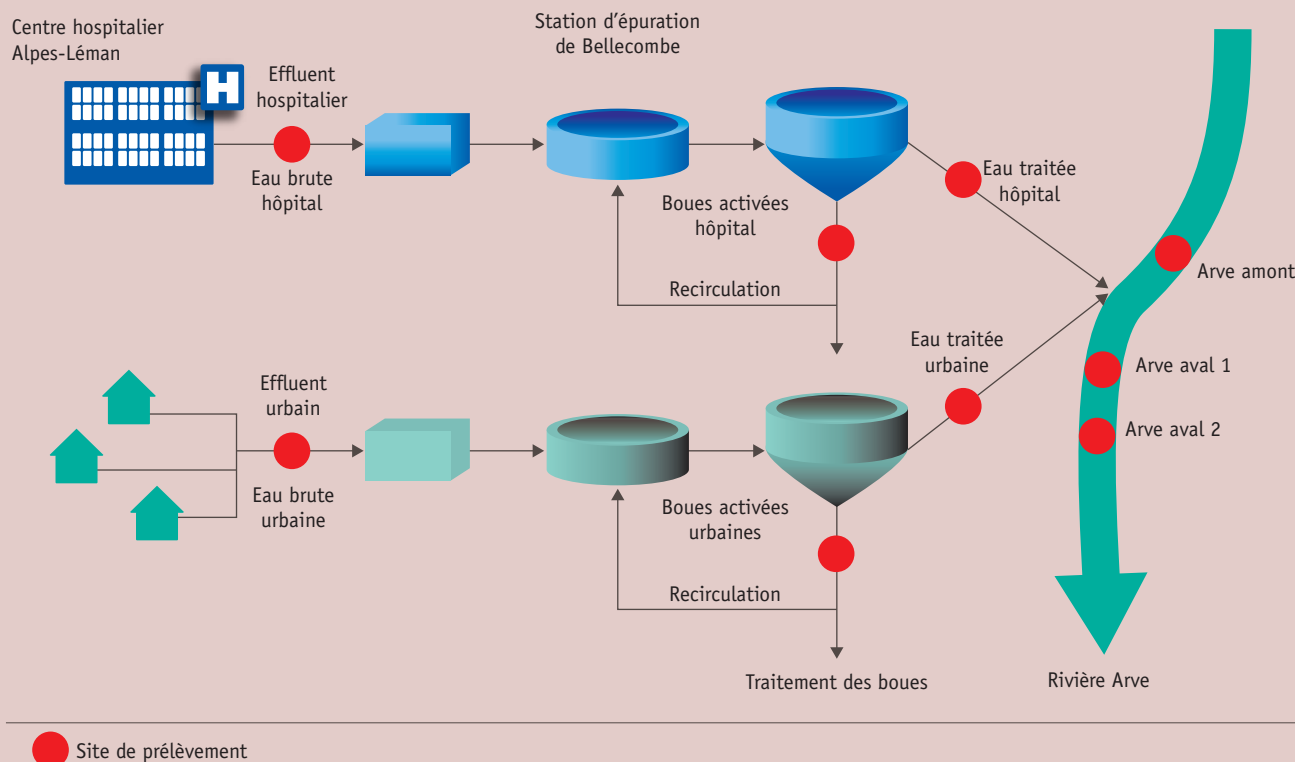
Centre hospitalier Alpes-Léman

H

Effluent hospitalier

Eau brute hôpital

Station d'épuration de Bellecombe

Boues activées hôpital

Eau traitée hôpital

Recirculation

Arve amont

Effluent urbain

Eau brute urbaine

Boues activées urbaines

Eau traitée urbaine

Arve aval 1

Arve aval 2

Recirculation

Traitement des boues

Rivière Arve

Site de prélèvement